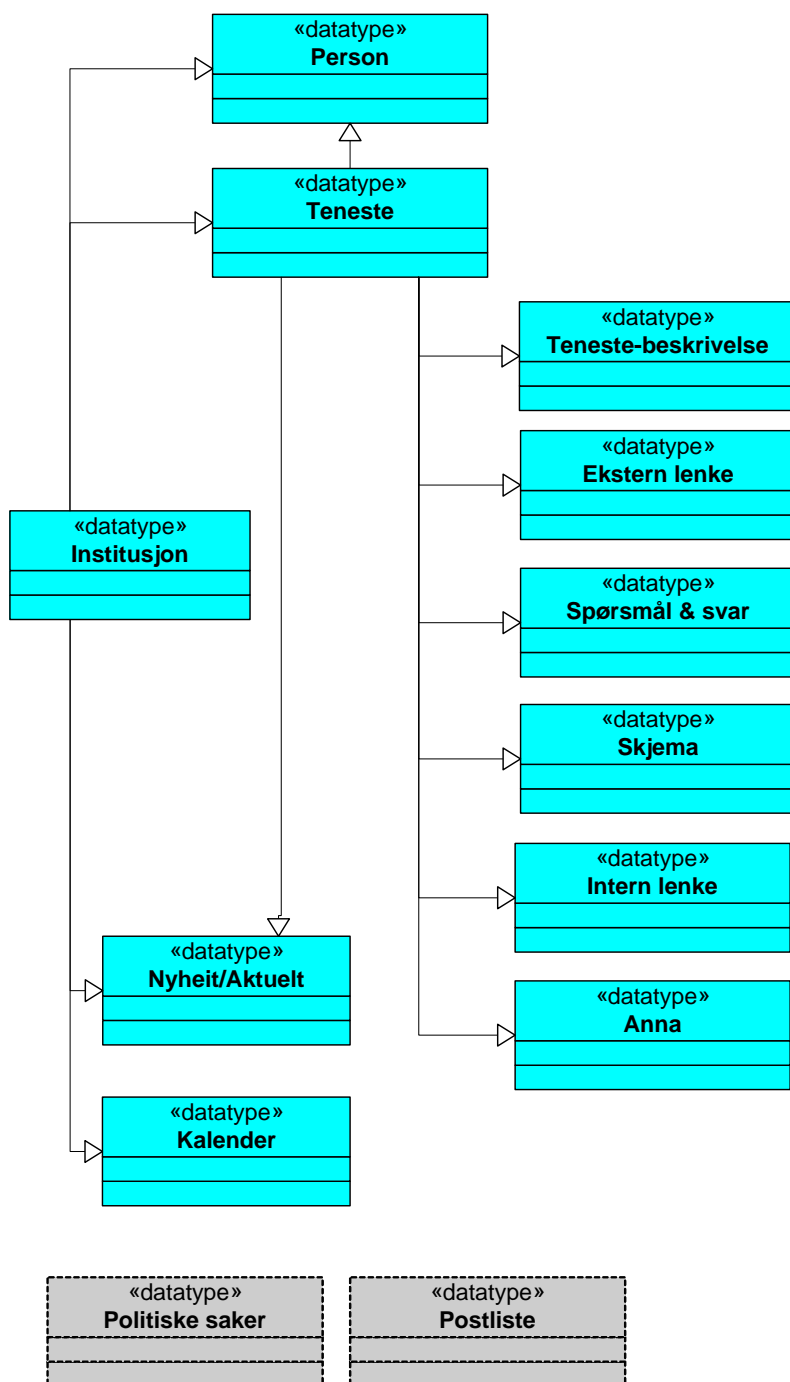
«datatype»
Person

«datatype»
Teneste

«datatype»
Teneste-beskrivelse

«datatype»
Ekstern lenke

«datatype»
Institusjon

«datatype»
Spørsmål & svar

«datatype»
Skjema

«datatype»
Intern lenke

«datatype»
Nyheit/Aktuelt

«datatype»
Anna

«datatype»
Kalender

«datatype»
Politiske saker

«datatype»
Postliste